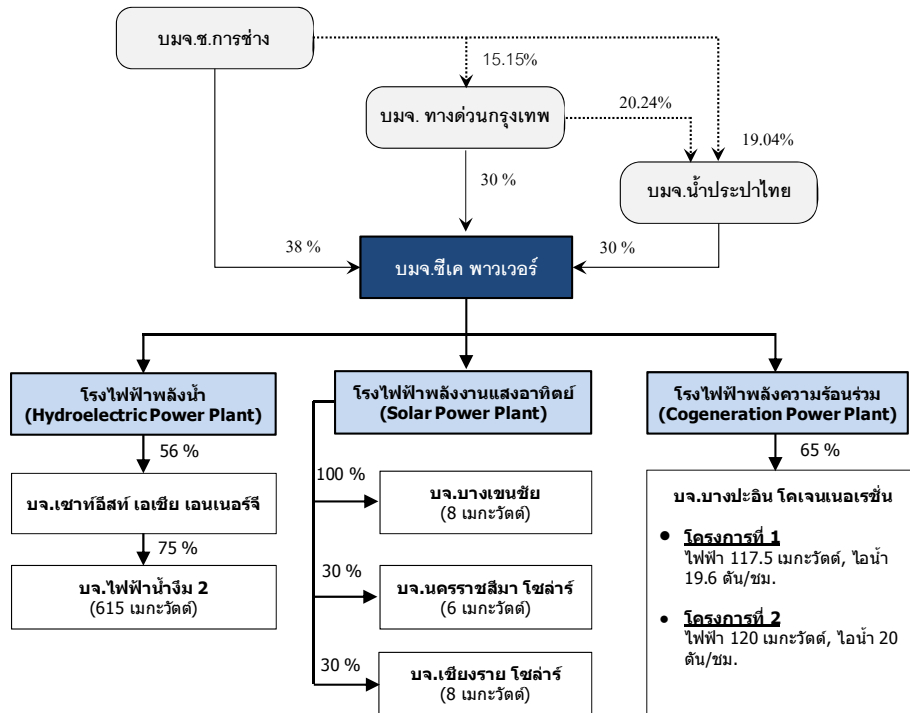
บมจ.ช.การช่าง

15.15%

บมจ. ทางด่วนกรุงเทพ

20.24%

19.04%

30 %

บมจ.น้ำประปาไทย

38 %

30 %

บมจ.ซีเค พาวเวอร์

โรงไฟฟ้าพลังน้ำ (Hydroelectric Power Plant)

56 %

บจ.เซาท์อีสท์ เอเชีย เอนเนอร์จี

75 %

บจ.ไฟฟ้าน้ำงึม 2 (615 เมกะวัตต์)

โรงไฟฟ้าพลังงานแสงอาทิตย์ (Solar Power Plant)

100 %

บจ.บางเขนชัย (8 เมกะวัตต์)

30 %

บจ.นครราชสีมา โซล่าร์ (6 เมกะวัตต์)

30 %

บจ.เชียงราย โซล่าร์ (8 เมกะวัตต์)

โรงไฟฟ้าพลังความร้อนร่วม (Cogeneration Power Plant)

65 %

บจ.บางปะอิน โคเจนเนอเรชั่น

• โครงการที่ 1
ไฟฟ้า 117.5 เมกะวัตต์, ไอน้ำ 19.6 ตัน/ชม.

• โครงการที่ 2
ไฟฟ้า 120 เมกะวัตต์, ไอน้ำ 20 ตัน/ชม.